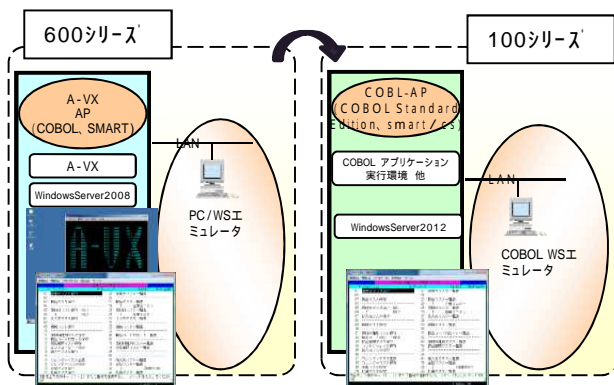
600ｼﾘｰｽﾞ

A-VX
AP
(COBOL、SMART)

LAN

A-VX

WindowsServer2008

A-VX

PC/WSエミュレータ

100ｼﾘｰｽﾞ

COBL-AP
(COBOL Standard Edition、smart/es)

COBOL アプリケーション実行環境 他

LAN

WindowsServer2012

COBOL WSエミュレータ